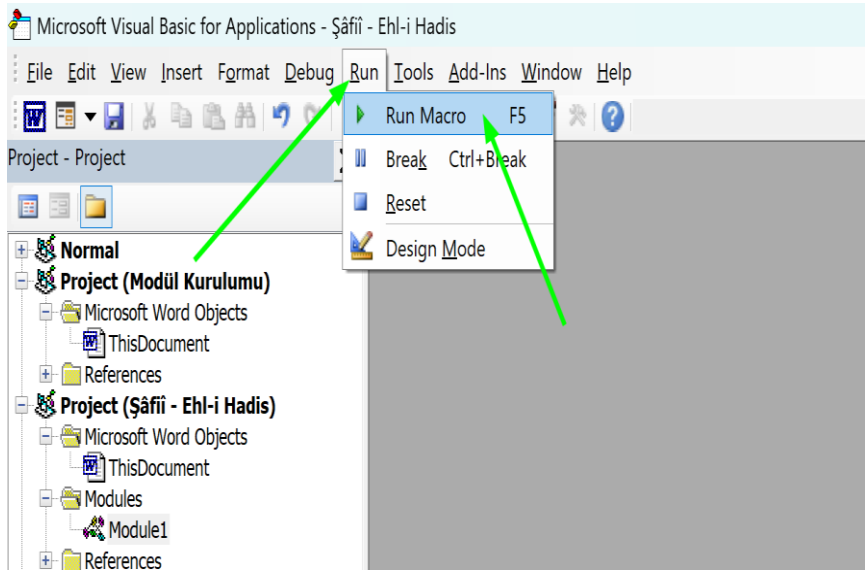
Microsoft Visual Basic for Applications - Şâfiî - Ehl-i Hadis

File Edit View Insert Format Debug Run Tools Add-Ins Window Help

Run Macro F5
Break Ctrl+Break
Reset
Design Mode

Project - Project

Normal
Project (Modül Kurulumu)
Microsoft Word Objects
ThisDocument
References
Project (Şâfiî - Ehl-i Hadis)
Microsoft Word Objects
ThisDocument
Modules
Module1
References